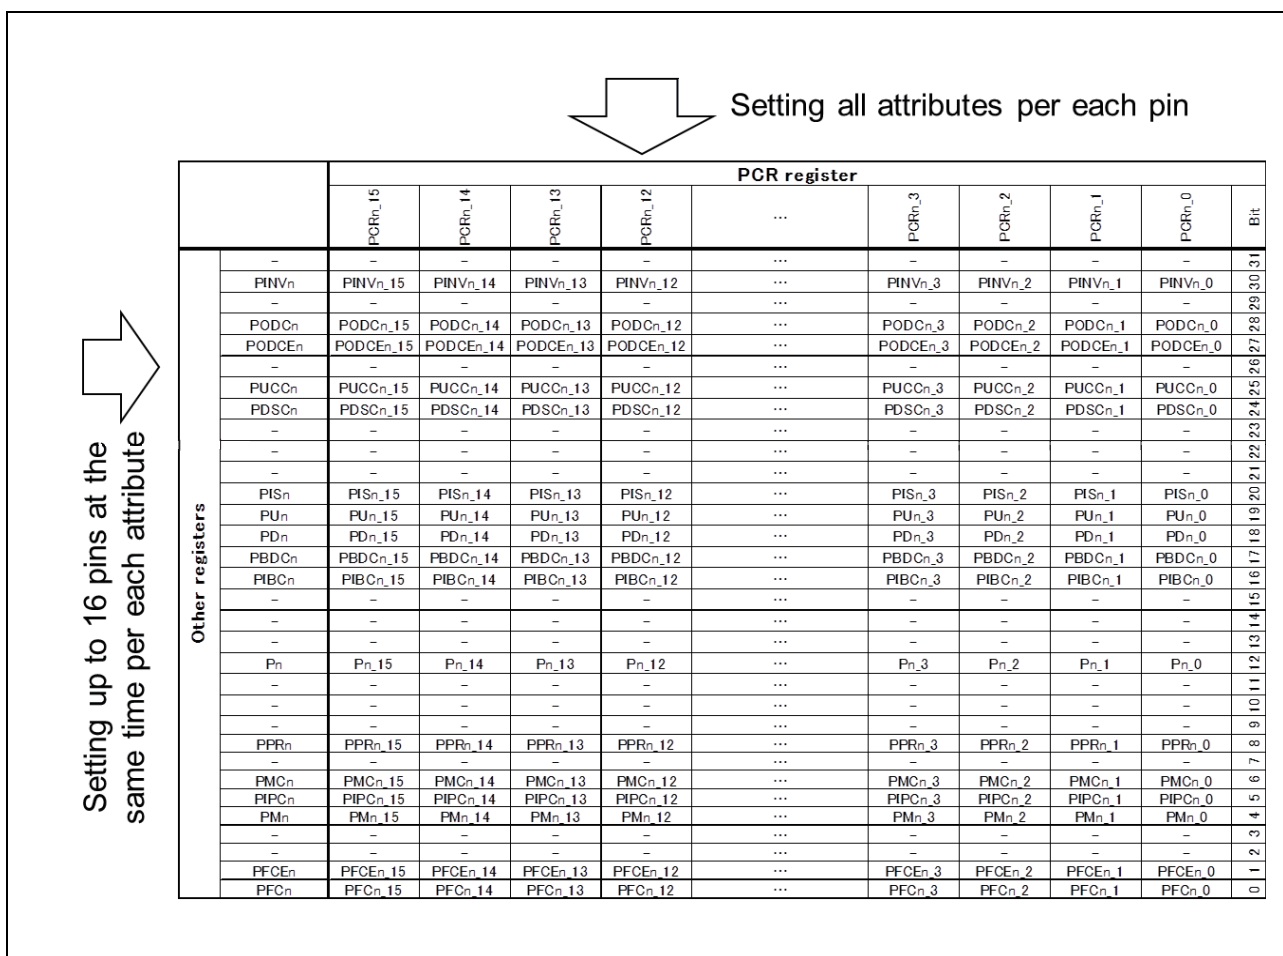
Setting all attributes per each pin

Setting up to 16 pins at the same time per each attribute

| | | PCR register | | | | | | | | | |
|---|---|---|---|---|---|---|---|---|---|---|---|
| | | PCRn_15 | PCRn_14 | PCRn_13 | PCRn_12 | … | PCRn_3 | PCRn_2 | PCRn_1 | PCRn_0 | Bit |
| Other registers | – | – | – | – | – | … | – | – | – | – | 31 |
| | PINVn | PINVn_15 | PINVn_14 | PINVn_13 | PINVn_12 | … | PINVn_3 | PINVn_2 | PINVn_1 | PINVn_0 | 30 |
| | – | – | – | – | – | … | – | – | – | – | 29 |
| | PODCn | PODCn_15 | PODCn_14 | PODCn_13 | PODCn_12 | … | PODCn_3 | PODCn_2 | PODCn_1 | PODCn_0 | 28 |
| | PODCEn | PODCEn_15 | PODCEn_14 | PODCEn_13 | PODCEn_12 | … | PODCEn_3 | PODCEn_2 | PODCEn_1 | PODCEn_0 | 27 |
| | – | – | – | – | – | … | – | – | – | – | 26 |
| | PUCCn | PUCCn_15 | PUCCn_14 | PUCCn_13 | PUCCn_12 | … | PUCCn_3 | PUCCn_2 | PUCCn_1 | PUCCn_0 | 25 |
| | PDSCn | PDSCn_15 | PDSCn_14 | PDSCn_13 | PDSCn_12 | … | PDSCn_3 | PDSCn_2 | PDSCn_1 | PDSCn_0 | 24 |
| | – | – | – | – | – | … | – | – | – | – | 23 |
| | – | – | – | – | – | … | – | – | – | – | 22 |
| | – | – | – | – | – | … | – | – | – | – | 21 |
| | PISn | PISn_15 | PISn_14 | PISn_13 | PISn_12 | … | PISn_3 | PISn_2 | PISn_1 | PISn_0 | 20 |
| | PUn | PUn_15 | PUn_14 | PUn_13 | PUn_12 | … | PUn_3 | PUn_2 | PUn_1 | PUn_0 | 19 |
| | PDn | PDn_15 | PDn_14 | PDn_13 | PDn_12 | … | PDn_3 | PDn_2 | PDn_1 | PDn_0 | 18 |
| | PBDCn | PBDCn_15 | PBDCn_14 | PBDCn_13 | PBDCn_12 | … | PBDCn_3 | PBDCn_2 | PBDCn_1 | PBDCn_0 | 17 |
| | PIBCn | PIBCn_15 | PIBCn_14 | PIBCn_13 | PIBCn_12 | … | PIBCn_3 | PIBCn_2 | PIBCn_1 | PIBCn_0 | 16 |
| | – | – | – | – | – | … | – | – | – | – | 15 |
| | – | – | – | – | – | … | – | – | – | – | 14 |
| | – | – | – | – | – | … | – | – | – | – | 13 |
| | Pn | Pn_15 | Pn_14 | Pn_13 | Pn_12 | … | Pn_3 | Pn_2 | Pn_1 | Pn_0 | 12 |
| | – | – | – | – | – | … | – | – | – | – | 11 |
| | – | – | – | – | – | … | – | – | – | – | 10 |
| | – | – | – | – | – | … | – | – | – | – | 9 |
| | PPRn | PPRn_15 | PPRn_14 | PPRn_13 | PPRn_12 | … | PPRn_3 | PPRn_2 | PPRn_1 | PPRn_0 | 8 |
| | – | – | – | – | – | … | – | – | – | – | 7 |
| | PMCn | PMCn_15 | PMCn_14 | PMCn_13 | PMCn_12 | … | PMCn_3 | PMCn_2 | PMCn_1 | PMCn_0 | 6 |
| | PIPCn | PIPCn_15 | PIPCn_14 | PIPCn_13 | PIPCn_12 | … | PIPCn_3 | PIPCn_2 | PIPCn_1 | PIPCn_0 | 5 |
| | PMn | PMn_15 | PMn_14 | PMn_13 | PMn_12 | … | PMn_3 | PMn_2 | PMn_1 | PMn_0 | 4 |
| | – | – | – | – | – | … | – | – | – | – | 3 |
| | – | – | – | – | – | … | – | – | – | – | 2 |
| | PFCEn | PFCEn_15 | PFCEn_14 | PFCEn_13 | PFCEn_12 | … | PFCEn_3 | PFCEn_2 | PFCEn_1 | PFCEn_0 | 1 |
| | PFCn | PFCn_15 | PFCn_14 | PFCn_13 | PFCn_12 | … | PFCn_3 | PFCn_2 | PFCn_1 | PFCn_0 | 0 |